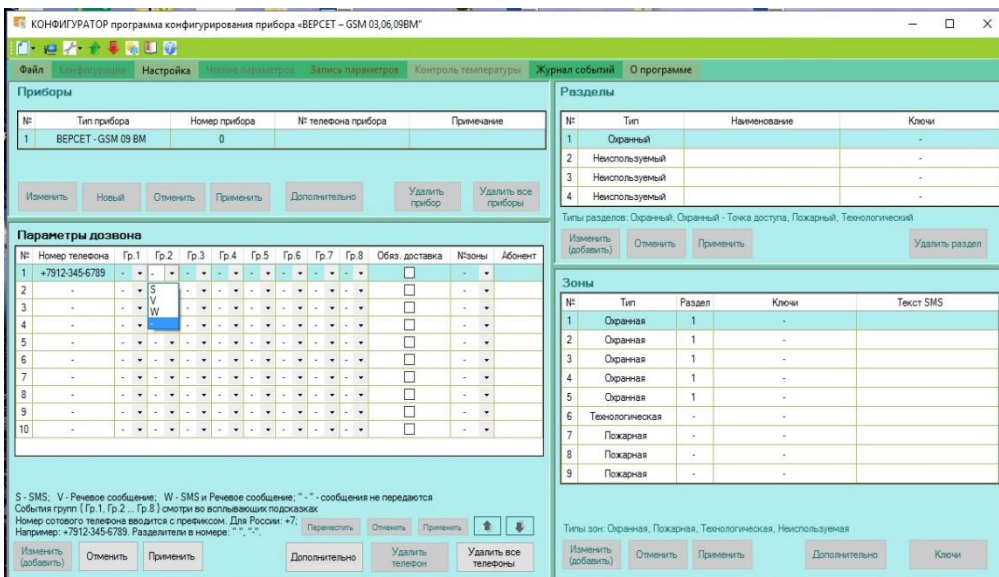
КОНФИГУРАТОР программа конфигурирования прибора «ВЕРСЕТ – GSM 03,06,09ВМ»

Файл Конфигурации Настройка Чтение параметров Запись параметров Контроль температуры Журнал событий О программе

Приборы

| № | Тип прибора | Номер прибора | № телефона прибора | Примечание |
|---|---|---|---|---|
| 1 | ВЕРСЕТ - GSM 09 ВМ | 0 | | |

Изменить Новый Отменить Применить Дополнительно Удалить прибор Удалить все приборы

Параметры дозвона

| № | Номер телефона | Гр.1 | Гр.2 | Гр.3 | Гр.4 | Гр.5 | Гр.6 | Гр.7 | Гр.8 | Обяз. доставка | №зоны | Абонент |
|---|---|---|---|---|---|---|---|---|---|---|---|---|
| 1 | +7912-345-6789 | - | - | - | - | - | - | - | - | | - | |
| 2 | - | - | S V W - | - | - | - | - | - | - | | - | |
| 3 | - | - | | - | - | - | - | - | - | | - | |
| 4 | - | - | | - | - | - | - | - | - | | - | |
| 5 | - | - | - | - | - | - | - | - | - | | - | |
| 6 | - | - | - | - | - | - | - | - | - | | - | |
| 7 | - | - | - | - | - | - | - | - | - | | - | |
| 8 | - | - | - | - | - | - | - | - | - | | - | |
| 9 | - | - | - | - | - | - | - | - | - | | - | |
| 10 | - | - | - | - | - | - | - | - | - | | - | |

S - SMS; V - Речевое сообщение; W - SMS и Речевое сообщение; " - " - сообщения не передаются
События групп ( Гр.1, Гр.2 ... Гр.8 ) смотри во всплывающих подсказках
Номер сотового телефона вводится с префиксом. Для России: +7;
Например: +7912-345-6789. Разделители в номере: " ", "-".

Переместить Отменить Применить

Изменить (добавить) Отменить Применить Дополнительно Удалить телефон Удалить все телефоны

Разделы

| № | Тип | Наименование | Ключи |
|---|---|---|---|
| 1 | Охранный | | - |
| 2 | Неиспользуемый | | - |
| 3 | Неиспользуемый | | - |
| 4 | Неиспользуемый | | - |

Типы разделов: Охранный, Охранный - Точка доступа, Пожарный, Технологический

Изменить (добавить) Отменить Применить Удалить раздел

Зоны

| № | Тип | Раздел | Ключи | Текст SMS |
|---|---|---|---|---|
| 1 | Охранная | 1 | - | |
| 2 | Охранная | 1 | - | |
| 3 | Охранная | 1 | - | |
| 4 | Охранная | 1 | - | |
| 5 | Охранная | 1 | - | |
| 6 | Технологическая | - | - | |
| 7 | Пожарная | - | - | |
| 8 | Пожарная | - | - | |
| 9 | Пожарная | - | - | |

Типы зон: Охранная, Пожарная, Технологическая, Неиспользуемая

Изменить (добавить) Отменить Применить Дополнительно Ключи